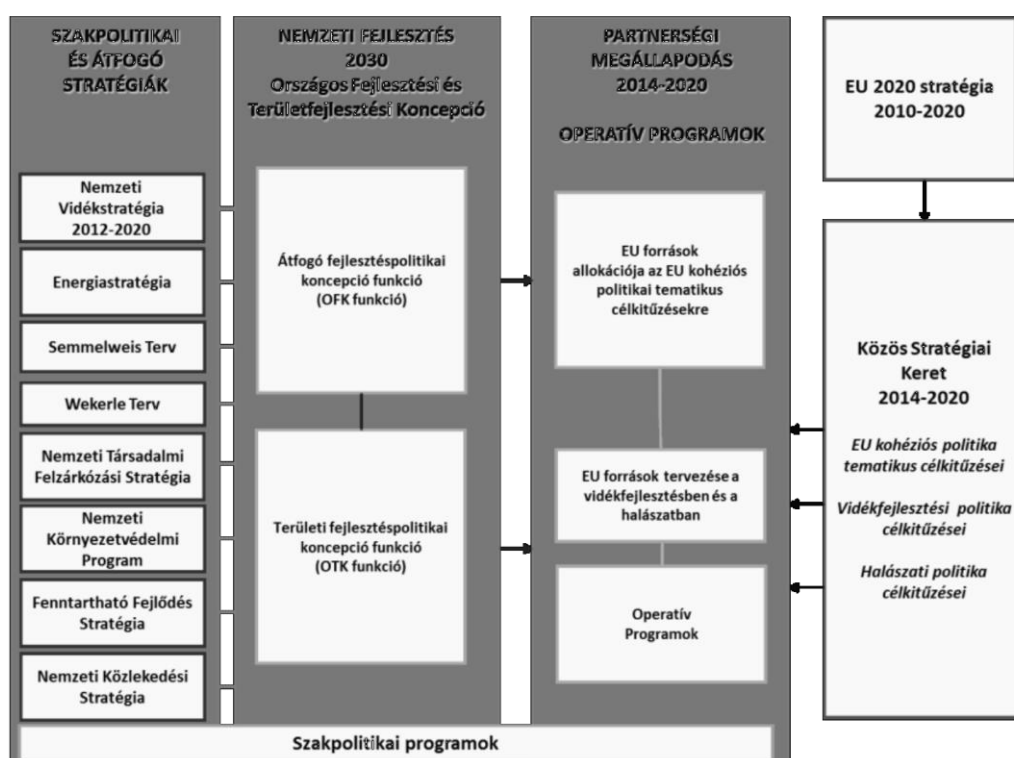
SZAKPOLITIKAI ÉS ÁTFOGÓ STRATÉGIÁK

Nemzeti Vidékstratégia 2012-2020

Energiastratégia

Semmelweis Terv

Wekerle Terv

Nemzeti Társadalmi Felzárkózási Stratégia

Nemzeti Környezetvédelmi Program

Fenntartható Fejlődés Stratégia

Nemzeti Közlekedési Stratégia

NEMZETI FEJLESZTÉS 2030 Országos Fejlesztési és Területfejlesztési Koncepció

Átfogó fejlesztéspolitikai koncepció funkció (OFK funkció)

Területi fejlesztéspolitikai koncepció funkció (OTK funkció)

PARTNERSÉGI MEGÁLLAPODÁS 2014-2020

OPERATÍV PROGRAMOK

EU források allokációja az EU kohéziós politikai tematikus célkitűzésekre

EU források tervezése a vidékfejlesztésben és a halászatban

Operatív Programok

EU 2020 stratégia 2010-2020

Közös Stratégiai Keret 2014-2020

EU kohéziós politika tematikus célkitűzései

Vidékfejlesztési politika célkitűzései

Halászati politika célkitűzései

Szakpolitikai programok